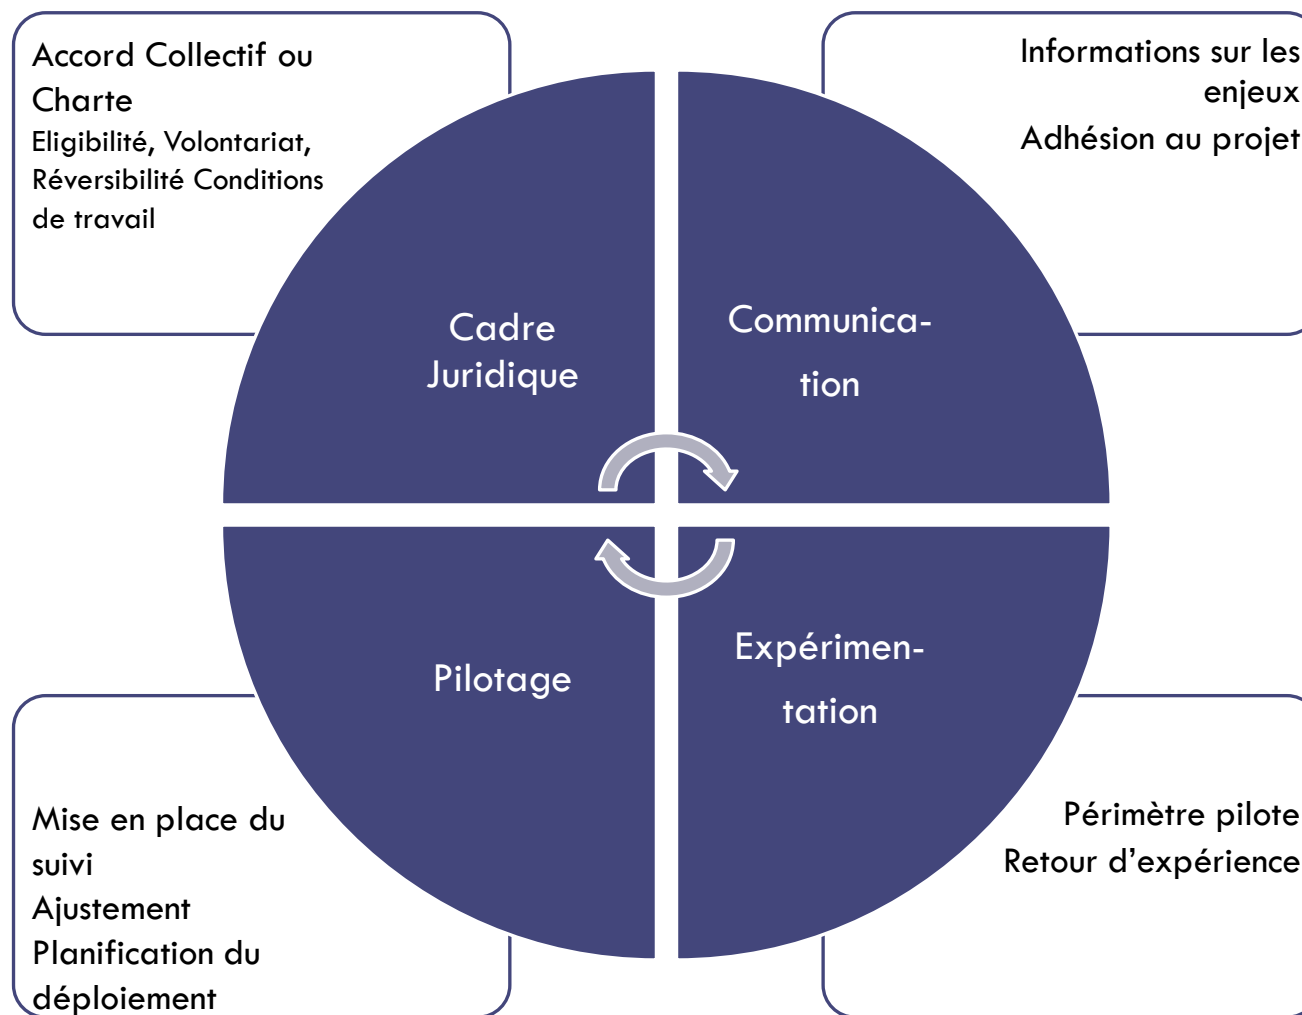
Accord Collectif ou Charte
Eligibilité, Volontariat, Réversibilité Conditions de travail

Informations sur les enjeux
Adhésion au projet

Cadre Juridique

Communication

Pilotage

Expérimentation

Mise en place du suivi
Ajustement
Planification du déploiement

Périmètre pilote
Retour d'expérience